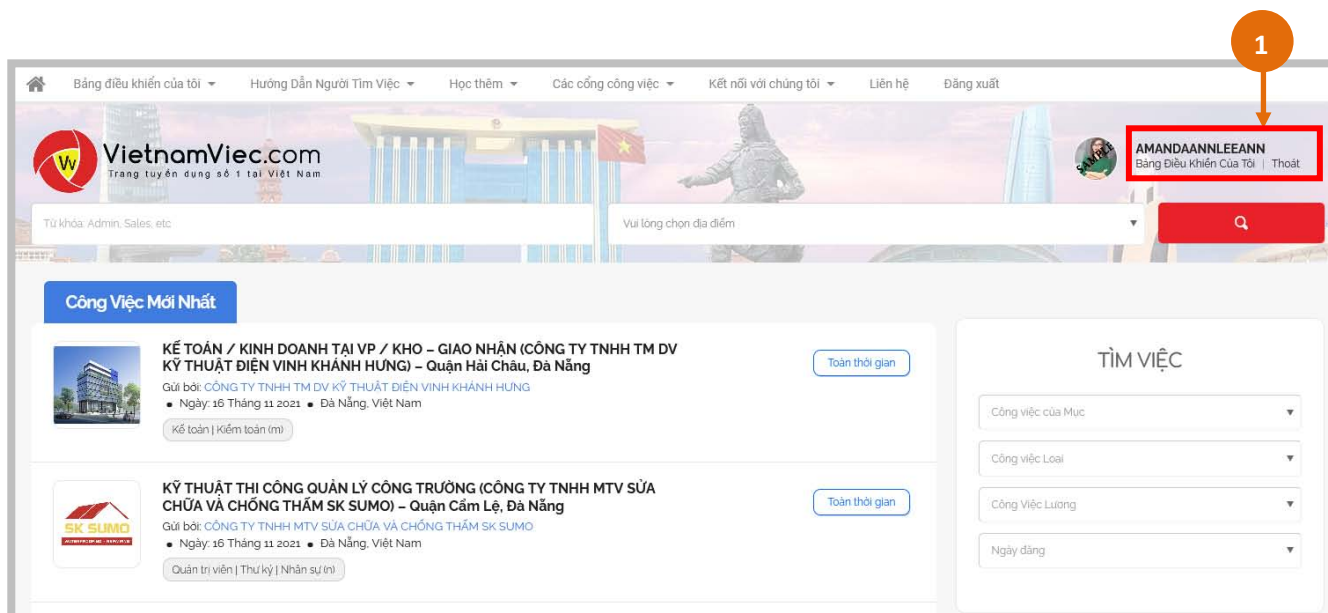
1

Bảng điều khiển của tôi ▾ Hướng Dẫn Người Tìm Việc ▾ Học thêm ▾ Các cổng công việc ▾ Kết nối với chúng tôi ▾ Liên hệ Đăng xuất

VietnamViec.com
Trang tuyển dụng số 1 tại Việt Nam

AMANDAANNLEEANN
Bảng Điều Khiển Của Tôi | Thoát

Từ khóa: Admin, Sales, etc

Vui lòng chọn địa điểm

Công Việc Mới Nhất

KẾ TOÁN / KINH DOANH TẠI VP / KHO – GIAO NHẬN (CÔNG TY TNHH TM DV KỸ THUẬT ĐIỆN VINH KHÁNH HƯNG) – Quận Hải Châu, Đà Nẵng
Gửi bởi: CÔNG TY TNHH TM DV KỸ THUẬT ĐIỆN VINH KHÁNH HƯNG
Ngày: 16 Tháng 11 2021 Đà Nẵng, Việt Nam
Kế toán | Kiểm toán (m)
Toàn thời gian

KỸ THUẬT THI CÔNG QUẢN LÝ CÔNG TRƯỜNG (CÔNG TY TNHH MTV SỬA CHỮA VÀ CHỐNG THẤM SK SUMO) – Quận Cẩm Lệ, Đà Nẵng
SK SUMO
Gửi bởi: CÔNG TY TNHH MTV SỬA CHỮA VÀ CHỐNG THẤM SK SUMO
Ngày: 16 Tháng 11 2021 Đà Nẵng, Việt Nam
Quản trị viên | Thư ký | Nhân sự (n)
Toàn thời gian

TÌM VIỆC
Công việc của Mục
Công việc Loại
Công Việc Lương
Ngày đăng